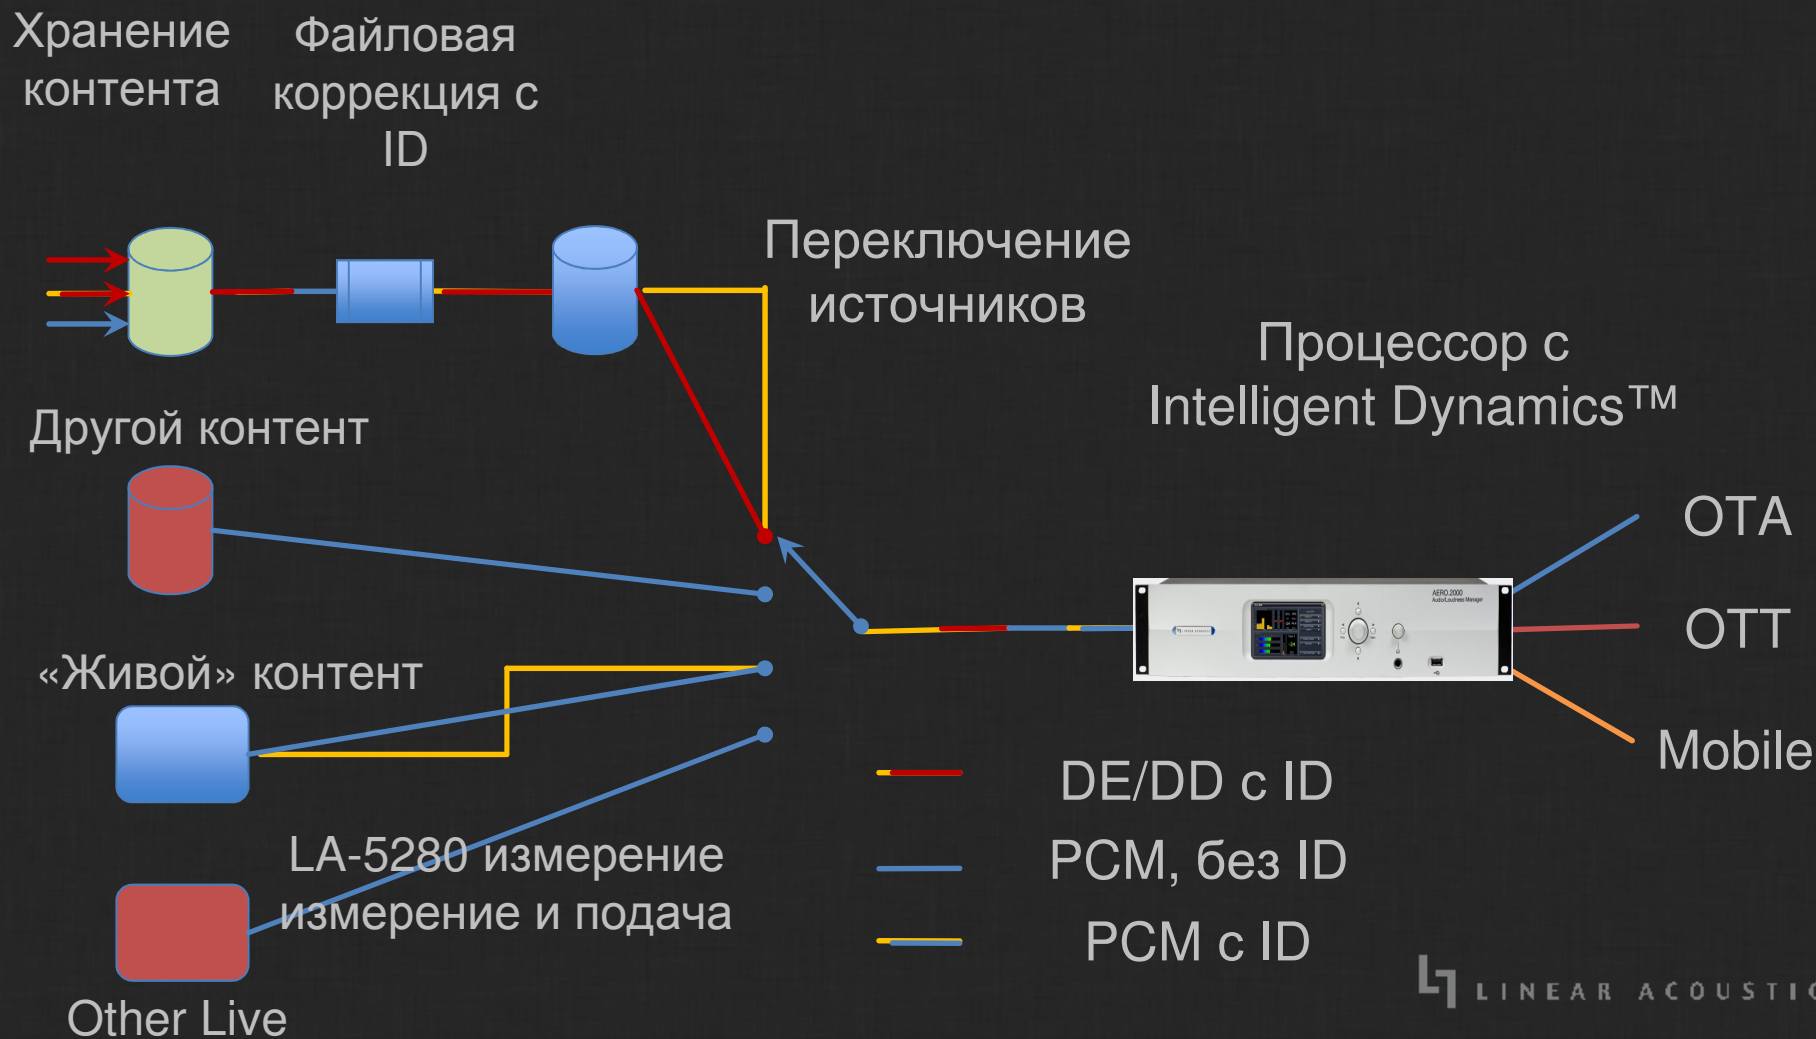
Хранение контента

Файловая коррекция с ID

Переключение источников

Процессор с Intelligent Dynamics™

Другой контент

OTA

OTT

«Живой» контент

Mobile

DE/DD с ID

PCM, без ID

LA-5280 измерение измерение и подача

PCM с ID

Other Live

LINEAR ACOUSTI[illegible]